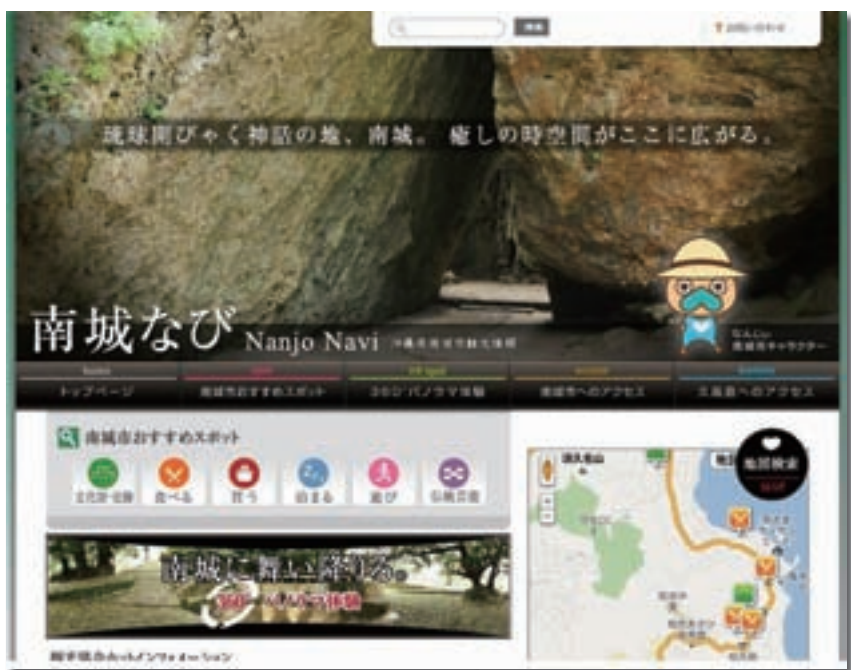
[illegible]

琉球開びゃく神話の地、南城。癒しの時空間がここに広がる。

南城なび Nanjo Navi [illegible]

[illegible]

トップページ | 南城市おすすめスポット | 360°パノラマ体験 | 南城市へのアクセス | 久高島へのアクセス

南城市おすすめスポット

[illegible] 食べる 買う 泊まる 遊び 伝統芸能

南城に舞い降りる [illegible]

地図検索 MAP

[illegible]